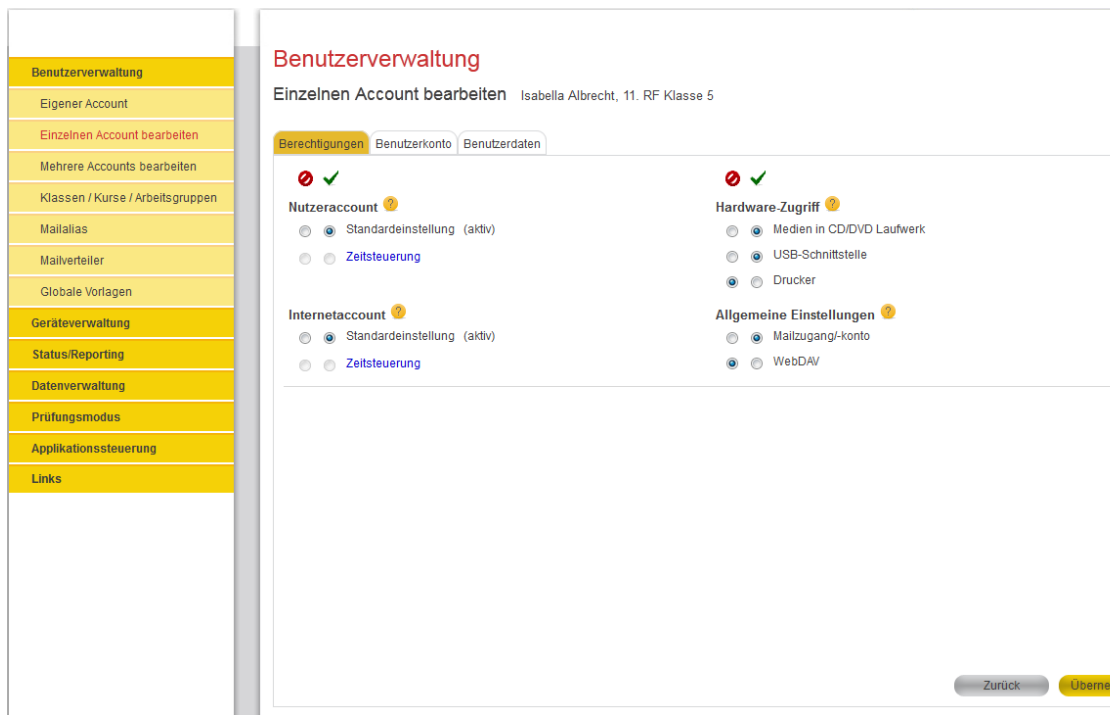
Benutzerverwaltung
Eigener Account
Einzelnen Account bearbeiten
Mehrere Accounts bearbeiten
Klassen / Kurse / Arbeitsgruppen
Mailalias
Mailverteiler
Globale Vorlagen
Geräteverwaltung
Status/Reporting
Datenverwaltung
Prüfungsmodus
Applikationssteuerung
Links

Benutzerverwaltung

Einzelnen Account bearbeiten Isabella Albrecht, 11. RF Klasse 5

Berechtigungen | Benutzerkonto | Benutzerdaten

Nutzeraccount ?
Standardeinstellung (aktiv)
Zeitsteuerung

Internetaccount ?
Standardeinstellung (aktiv)
Zeitsteuerung

Hardware-Zugriff ?
Medien in CD/DVD Laufwerk
USB-Schnittstelle
Drucker

Allgemeine Einstellungen ?
Mailzugang/-konto
WebDAV

Zurück
Überne